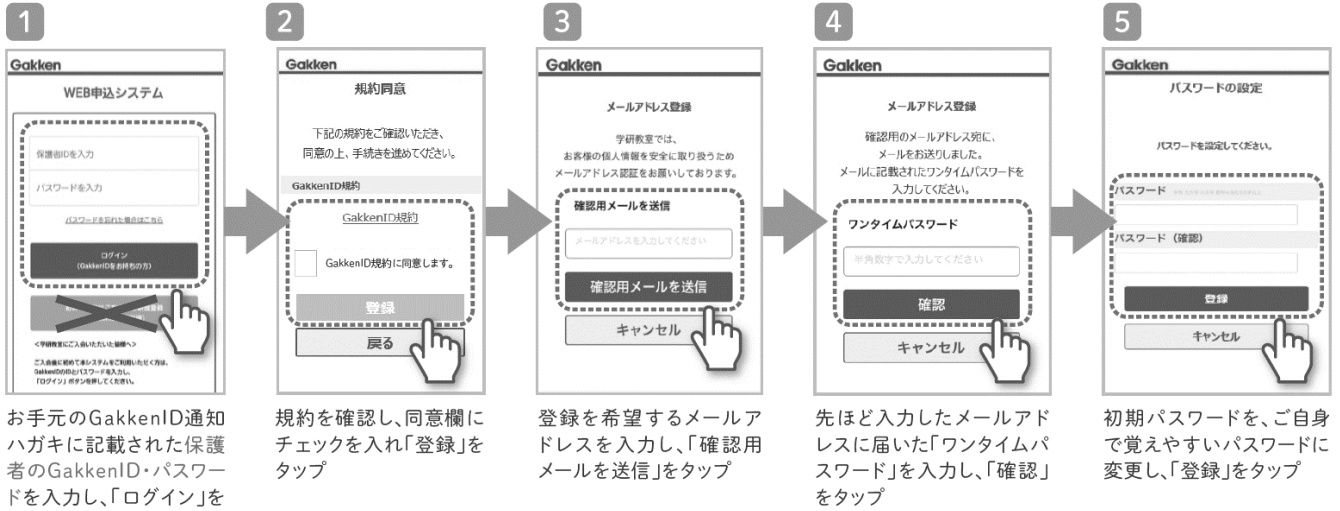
1

Gakken

WEB申込システム

保護者IDを入力

パスワードを入力

パスワードを忘れた場合はこちら

ログイン
(GakkenIDをお持ちの方)

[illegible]

<学研教室にご入会いただいた皆様へ>

ご入会後に初めてWEBシステムをご利用いただく方は、GakkenIDのIDとパスワードを入力し、「ログイン」ボタンを押してください。

お手元のGakkenID通知ハガキに記載された保護者のGakkenID・パスワードを入力し、「ログイン」を

2

Gakken

規約同意

下記の規約をご確認いただき、同意の上、手続きを進めてください。

GakkenID規約

GakkenID規約

GakkenID規約に同意します。

登録

戻る

規約を確認し、同意欄にチェックを入れ「登録」をタップ

3

Gakken

メールアドレス登録

学研教室では、お客様の個人情報を安全に取り扱うためメールアドレス認証をお願いしております。

確認用メールを送信

メールアドレスを入力してください

確認用メールを送信

キャンセル

登録を希望するメールアドレスを入力し、「確認用メールを送信」をタップ

4

Gakken

メールアドレス登録

確認用のメールアドレス宛に、メールをお送りしました。メールに記載されたワンタイムパスワードを入力してください。

ワンタイムパスワード

※半角数字で入力してください

確認

キャンセル

先ほど入力したメールアドレスに届いた「ワンタイムパスワード」を入力し、「確認」をタップ

5

Gakken

パスワードの設定

パスワードを設定してください。

パスワード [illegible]

パスワード（確認）

登録

キャンセル

初期パスワードを、ご自身で覚えやすいパスワードに変更し、「登録」をタップ